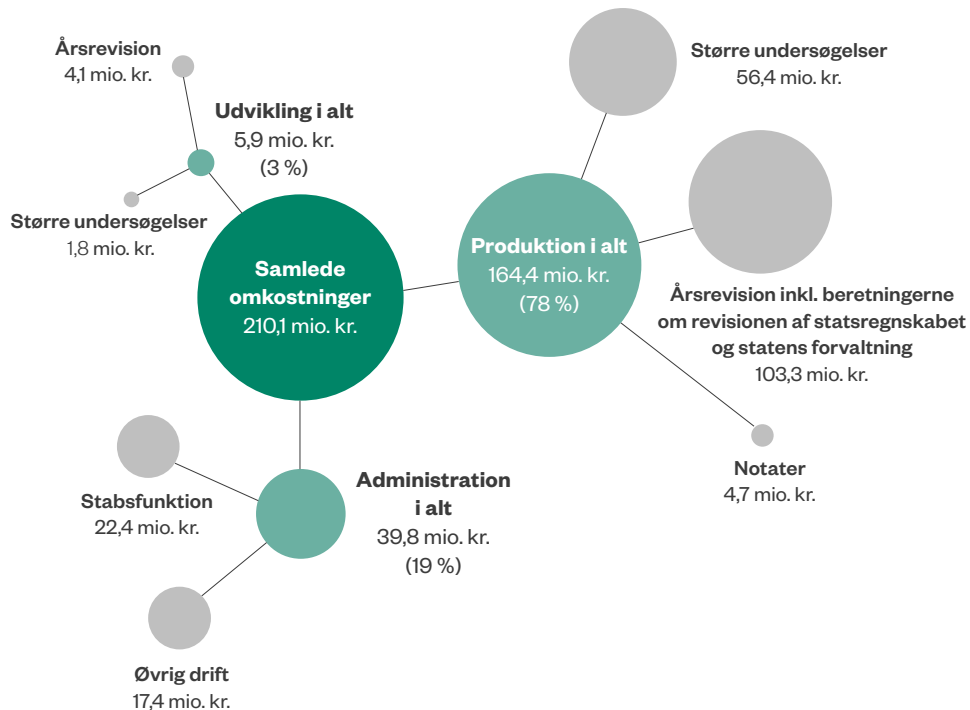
Årsrevision
4,1 mio. kr.

Udvikling i alt
5,9 mio. kr.
(3 %)

Større undersøgelser
1,8 mio. kr.

Samlede omkostninger
210,1 mio. kr.

Større undersøgelser
56,4 mio. kr.

Produktion i alt
164,4 mio. kr.
(78 %)

Årsrevision inkl. beretningerne om revisionen af statsregnskabet og statens forvaltning
103,3 mio. kr.

Notater
4,7 mio. kr.

Stabsfunktion
22,4 mio. kr.

Administration i alt
39,8 mio. kr.
(19 %)

Øvrig drift
17,4 mio. kr.